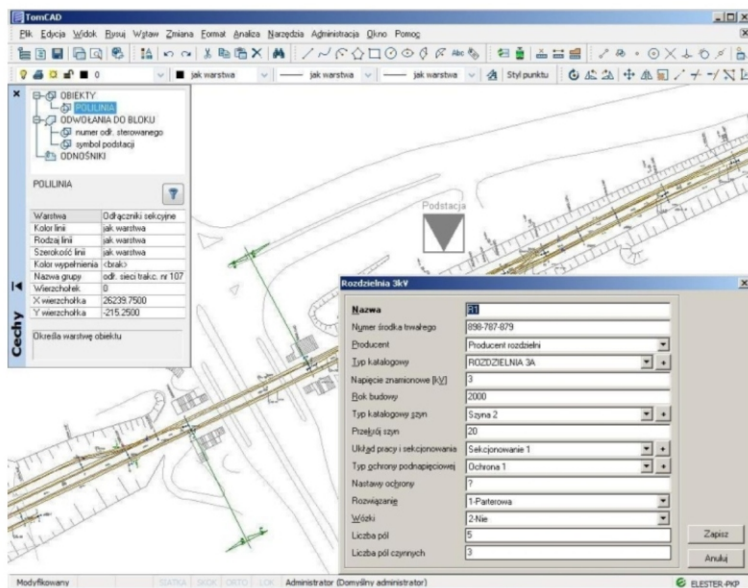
TomCAD

Plik Edycja Widok Rysuj Wstaw Zmiana Format Analiza Narzędzia Administracja Okno Pomoc

jak warstwa | jak warstwa | jak warstwa | Styl punktu

OBIEKTY
POLILINIA
ODWOŁANIA DO BLOKU
numer odł. sterowanego
symbol podstacji
ODNOŚNIKI

POLILINIA

| Warstwa | Odłączniki sekcyjne |
|---|---|
| Kolor linii | jak warstwa |
| Rodzaj linii | jak warstwa |
| Szerokość linii | jak warstwa |
| Kolor wypełnienia | <brak> |
| Nazwa grupy | odł. sieci trakc. nr 107 |
| Wierzchołek | 0 |
| X wierzchołka | 26239.7500 |
| Y wierzchołka | -215.2500 |

Określa warstwę obiektu

Cechy

Podstacja

Rozdzielnia 3kV

| Nazwa | R1 |
|---|---|
| Numer środka trwałego | 898-787-879 |
| Producent | Producent rozdzielni |
| Typ katalogowy | ROZDZIELNIA 3A |
| Napięcie znamionowe [kV] | 3 |
| Rok budowy | 2000 |
| Typ katalogowy szyn | Szyna 2 |
| Przekrój szyn | 20 |
| Układ pracy i sekcjonowania | Sekcjonowanie 1 |
| Typ ochrony podnapięciowej | Ochrona 1 |
| Nastawy ochrony | ? |
| Rozwiązanie | 1-Parterowa |
| Wózki | 2-Nie |
| Liczba pól | 5 |
| Liczba pól czynnych | 3 |

Zapisz
Anuluj

Modyfikowany | STATKA | SKOK | ORTO | LOK | Administrator (Domyślny administrator) | ELESTER-PKP